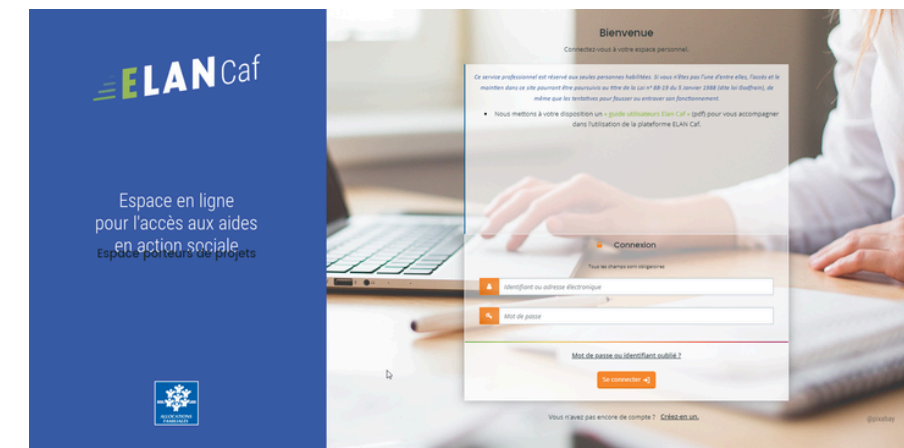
ELAN Caf

Espace en ligne pour l'accès aux aides en action sociale

Espace porteurs de projets

ALLOCATIONS FAMILIALES

Bienvenue

Connectez-vous à votre espace personnel.

Ce service professionnel est réservé aux seules personnes habilitées. Si vous n'êtes pas l'une d'entre elles, l'accès et le maintien dans ce site pourront être poursuivis au titre de la Loi n° 88-19 du 5 Janvier 1988 (dite loi Godfrain), de même que les tentatives pour fausser ou entraver son fonctionnement.

• Nous mettons à votre disposition un « guide utilisateurs Elan Caf » (pdf) pour vous accompagner dans l'utilisation de la plateforme ELAN Caf.

Connexion

Tous les champs sont obligatoires

Identifiant ou adresse électronique

Mot de passe

Mot de passe ou identifiant oublié ?

Se connecter

Vous n'avez pas encore de compte ? Créez-en un.

@pixabay